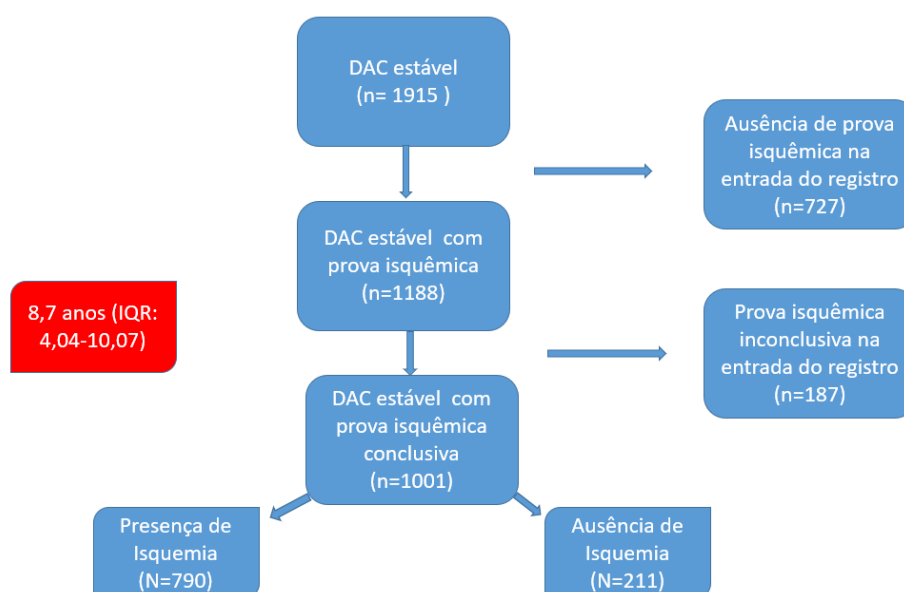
DAC estável
(n= 1915 )

Ausência de prova isquêmica na entrada do registro
(n=727)

DAC estável com prova isquêmica
(n=1188)

8,7 anos (IQR: 4,04-10,07)

Prova isquêmica inconclusiva na entrada do registro
(n=187)

DAC estável com prova isquêmica conclusiva
(n=1001)

Presença de Isquemia
(N=790)

Ausência de Isquemia
(N=211)